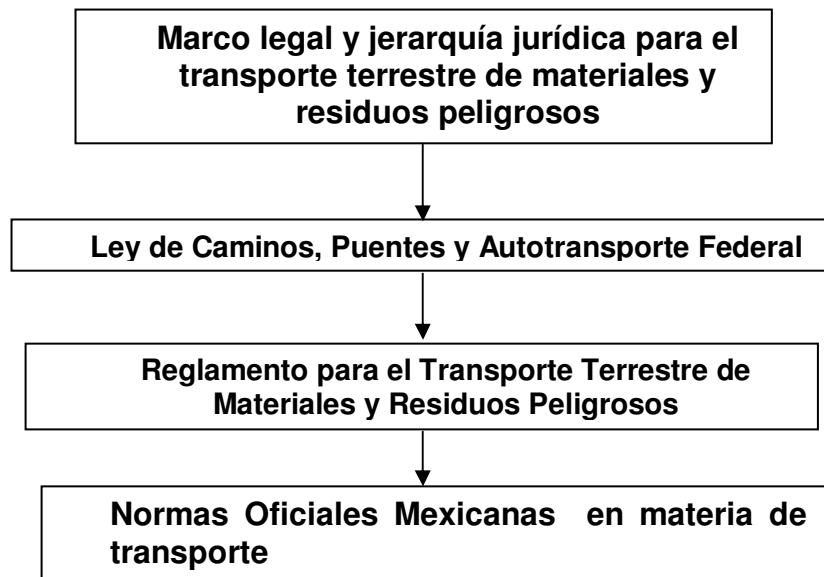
Marco legal y jerarquía jurídica para el transporte terrestre de materiales y residuos peligrosos

Ley de Caminos, Puentes y Autotransporte Federal

Reglamento para el Transporte Terrestre de Materiales y Residuos Peligrosos

Normas Oficiales Mexicanas en materia de transporte